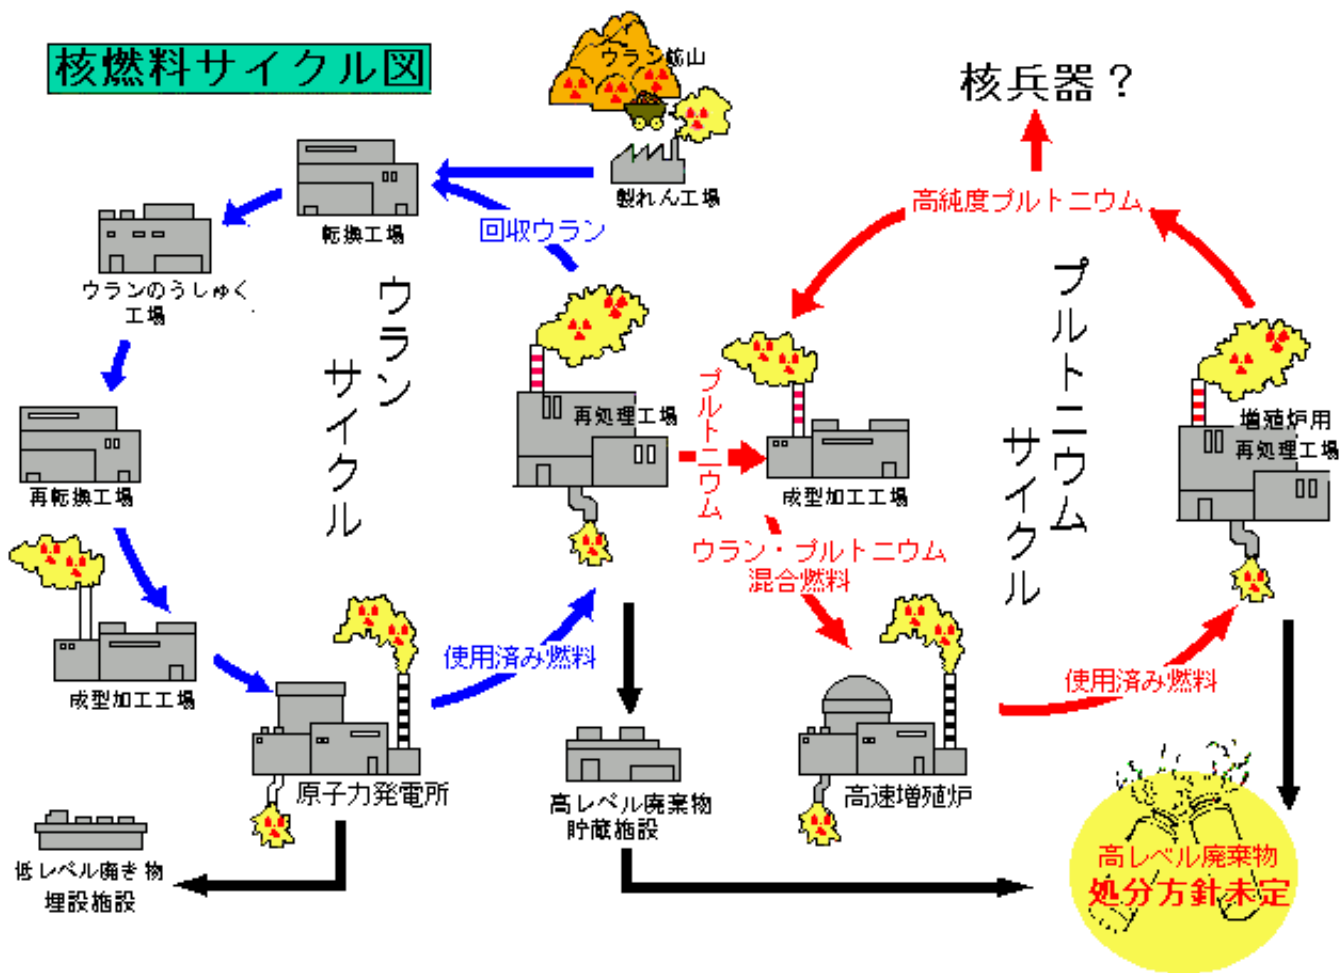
核燃料サイクル図

ウラン鉱山

核兵器？

製れん工場

転換工場

回収ウラン

高純度プルトニウム

ウランのうしゅく工場

ウランサイクル

プルトニウムサイクル

再処理工場

プルトニウム

増殖炉用再処理工場

再転換工場

成型加工工場

ウラン・プルトニウム混合燃料

成型加工工場

使用済み燃料

使用済み燃料

原子力発電所

高レベル廃棄物貯蔵施設

高速増殖炉

低レベル廃き物埋設施設

高レベル廃棄物
処分方針未定